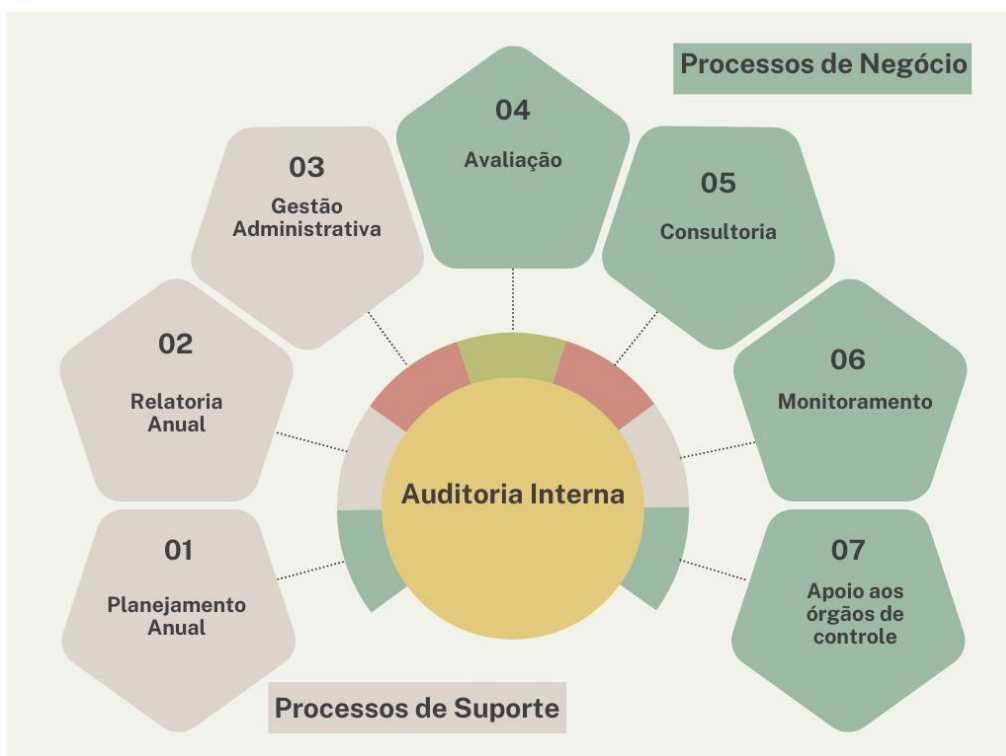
Processos de Negócio

04
Avaliação

03
Gestão Administrativa

05
Consultoria

02
Relatoria Anual

06
Monitoramento

Auditoria Interna

01
Planejamento Anual

07
Apoio aos órgãos de controle

Processos de Suporte